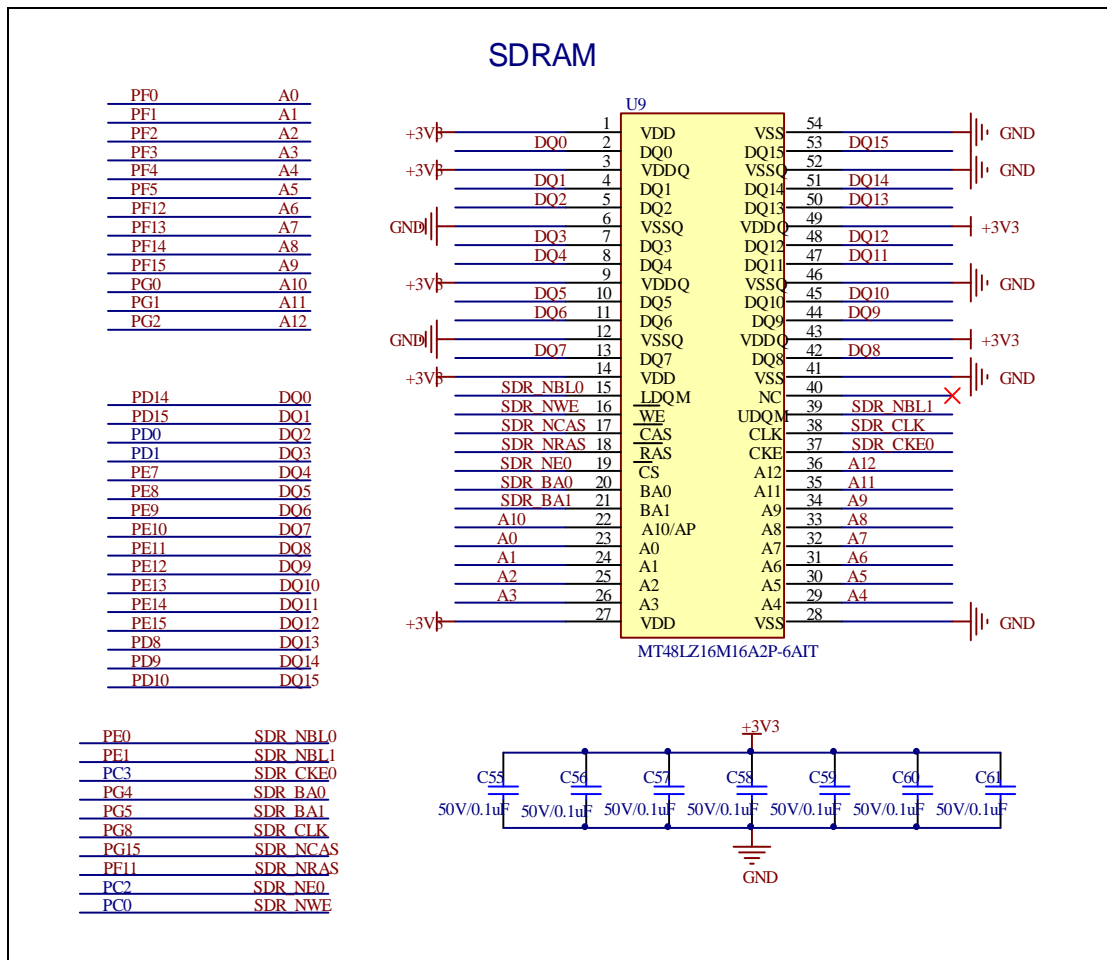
SDRAM

| PF0 | A0 |
|---|---|
| PF1 | A1 |
| PF2 | A2 |
| PF3 | A3 |
| PF4 | A4 |
| PF5 | A5 |
| PF12 | A6 |
| PF13 | A7 |
| PF14 | A8 |
| PF15 | A9 |
| PG0 | A10 |
| PG1 | A11 |
| PG2 | A12 |

| PD14 | DQ0 |
|---|---|
| PD15 | DQ1 |
| PD0 | DQ2 |
| PD1 | DQ3 |
| PE7 | DQ4 |
| PE8 | DQ5 |
| PE9 | DQ6 |
| PE10 | DQ7 |
| PE11 | DQ8 |
| PE12 | DQ9 |
| PE13 | DQ10 |
| PE14 | DQ11 |
| PE15 | DQ12 |
| PD8 | DQ13 |
| PD9 | DQ14 |
| PD10 | DQ15 |

| PE0 | SDR_NBL0 |
|---|---|
| PE1 | SDR_NBL1 |
| PC3 | SDR_CKE0 |
| PG4 | SDR_BA0 |
| PG5 | SDR_BA1 |
| PG8 | SDR_CLK |
| PG15 | SDR_NCAS |
| PF11 | SDR_NRAS |
| PC2 | SDR_NE0 |
| PC0 | SDR_NWE |

U9

+3V3 1 VDD
DQ0 2 DQ0
+3V3 3 VDDQ
DQ1 4 DQ1
DQ2 5 DQ2
GND 6 VSSQ
DQ3 7 DQ3
DQ4 8 DQ4
+3V3 9 VDDQ
DQ5 10 DQ5
DQ6 11 DQ6
GND 12 VSSQ
DQ7 13 DQ7
+3V3 14 VDD
SDR_NBL0 15 LDQM
SDR_NWE 16 WE
SDR_NCAS 17 CAS
SDR_NRAS 18 RAS
SDR_NE0 19 CS
SDR_BA0 20 BA0
SDR_BA1 21 BA1
A10 22 A10/AP
A0 23 A0
A1 24 A1
A2 25 A2
A3 26 A3
+3V3 27 VDD

VSS 54 GND
DQ15 53 DQ15
VSSQ 52 GND
DQ14 51 DQ14
DQ13 50 DQ13
VDDQ 49 +3V3
DQ12 48 DQ12
DQ11 47 DQ11
VSSQ 46 GND
DQ10 45 DQ10
DQ9 44 DQ9
VDDQ 43 +3V3
DQ8 42 DQ8
VSS 41 GND
NC 40
UDQM 39 SDR_NBL1
CLK 38 SDR_CLK
CKE 37 SDR_CKE0
A12 36 A12
A11 35 A11
A9 34 A9
A8 33 A8
A7 32 A7
A6 31 A6
A5 30 A5
A4 29 A4
VSS 28 GND

MT48LZ16M16A2P-6AIT

+3V3
C55 50V/0.1uF
C56 50V/0.1uF
C57 50V/0.1uF
C58 50V/0.1uF
C59 50V/0.1uF
C60 50V/0.1uF
C61 50V/0.1uF
GND